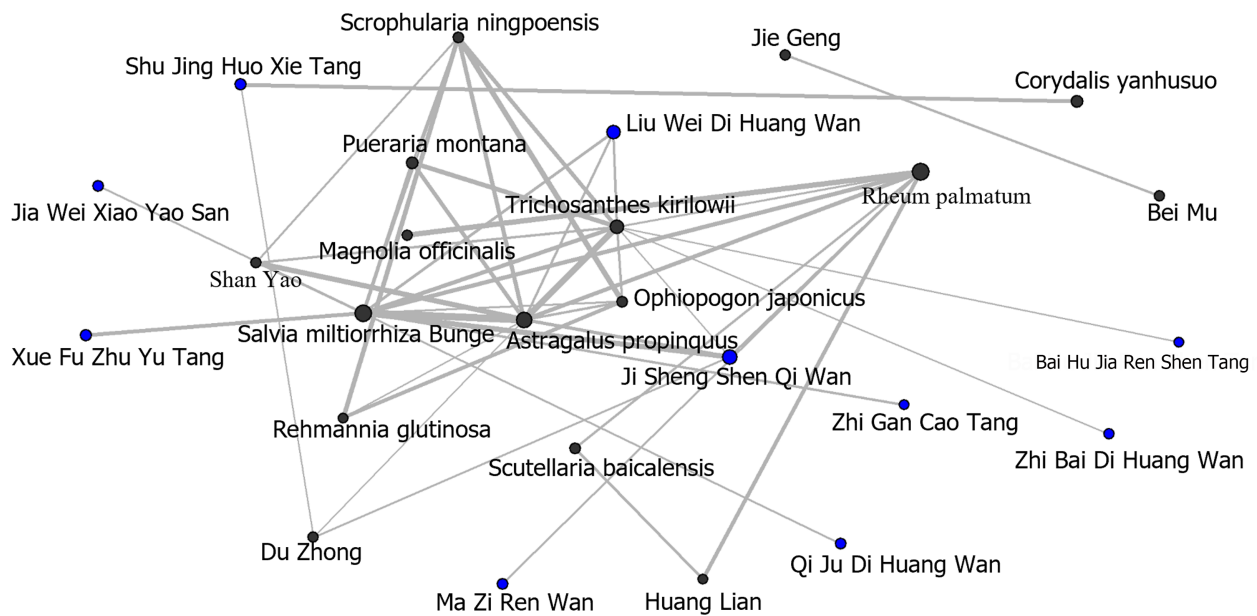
Scrophularia ningpoensis
Jie Geng
Shu Jing Huo Xie Tang
Corydalis yanhusuo
Liu Wei Di Huang Wan
Pueraria montana
Rheum palmatum
Jia Wei Xiao Yao San
Trichosanthes kirilowii
Bei Mu
Magnolia officinalis
Shan Yao
Ophiopogon japonicus
Salvia miltiorrhiza Bunge
Astragalus propinquus
Xue Fu Zhu Yu Tang
Bai Hu Jia Ren Shen Tang
Ji Sheng Shen Qi Wan
Zhi Gan Cao Tang
Rehmannia glutinosa
Zhi Bai Di Huang Wan
Scutellaria baicalensis
Du Zhong
Qi Ju Di Huang Wan
Ma Zi Ren Wan
Huang Lian